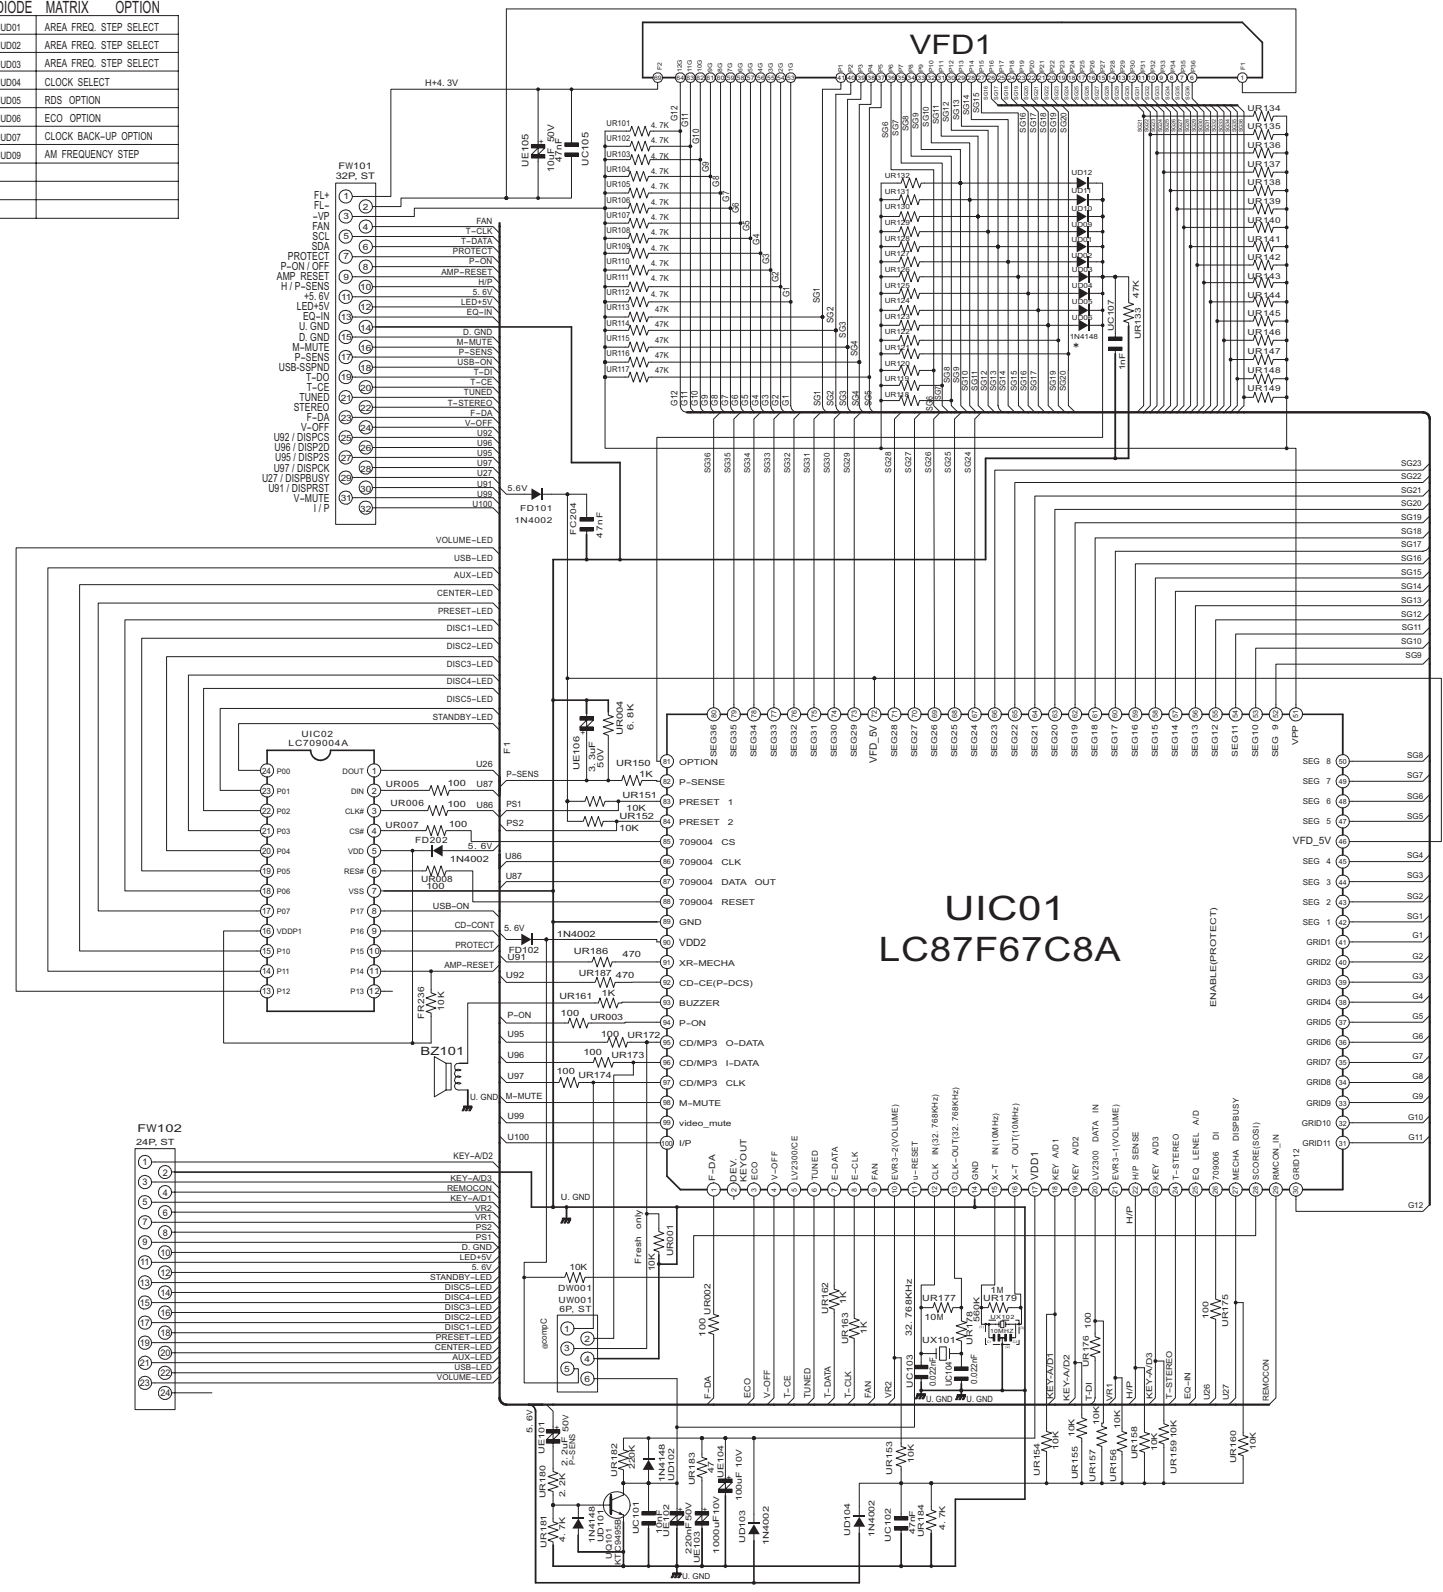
| DIODE | MATRIX OPTION |
|---|---|
| UD01 | AREA FREQ. STEP SELECT |
| UD02 | AREA FREQ. STEP SELECT |
| UD03 | AREA FREQ. STEP SELECT |
| UD04 | CLOCK SELECT |
| UD05 | RDS OPTION |
| UD06 | ECO OPTION |
| UD07 | CLOCK BACK-UP OPTION |
| UD09 | AM FREQUENCY STEP |
| | |
| | |
| | |

VFD1

H+4. 3V

UE105 10uF 50V
UC105 47nF

FW101
32P, ST

FL+
FL-
-VP
FAN
SCL
SDA
PROTECT
P-ON / OFF
AMP_RESET
H / P-SENS
+5. 6V
LED+5V
EQ-IN
U. GND
D. GND
M-MUTE
P-SENS
USB-SSPND
T-DO
T-CE
TUNED
STEREO
F-DA
V-OFF
U92 / DISPCS
U96 / DISP2D
U95 / DISP2S
U97 / DISPCK
U27 / DISPBUSY
U91 / DISPRST
V-MUTE
I / P

FAN
T-CLK
T-DATA
PROTECT
P-ON
AMP-RESET
H/P
5. 6V
LED+5V
EQ-IN
D. GND
M-MUTE
P-SENS
USB-ON
T-DI
T-CE
TUNED
T-STEREO
F-DA
V-OFF
U92
U96
U95
U97
U27
U91
U99
U100

UR101 4.7K
UR102 4.7K
UR103 4.7K
UR104 4.7K
UR105 4.7K
UR106 4.7K
UR107 4.7K
UR108 4.7K
UR109 4.7K
UR110 4.7K
UR111 4.7K
UR112 4.7K
UR113 47K
UR114 47K
UR115 47K
UR116 47K
UR117 47K

G12 G11 G10 G9 G8 G7 G6 G5 G4 G3 G2 G1
SG1 SG2 SG3 SG4 SG5 SG6 SG7 SG8 SG9 SG10 SG11 SG12 SG13 SG14 SG15 SG16 SG17 SG18 SG19 SG20

UR118 UR119 UR120 UR121 UR122 UR123 UR124 UR125 UR126 UR127 UR128 UR129 UR130 UR131 UR132
UD12 UD11 UD10 UD09 UD08 UD07 UD06 UD05 UD04 UD03 UD02 UD01
1N4148
UC107 1nF
UR133 47K

UR134 UR135 UR136 UR137 UR138 UR139 UR140 UR141 UR142 UR143 UR144 UR145 UR146 UR147 UR148 UR149

SG36 SG35 SG34 SG33 SG32 SG31 SG30 SG29 SG28 SG27 SG26 SG25 SG24
SG23 SG22 SG21 SG20 SG19 SG18 SG17 SG16 SG15 SG14 SG13 SG12 SG11 SG10 SG9

5.6V
FD101 1N4002
FC204 47nF

VOLUME-LED
USB-LED
AUX-LED
CENTER-LED
PRESET-LED
DISC1-LED
DISC2-LED
DISC3-LED
DISC4-LED
DISC5-LED
STANDBY-LED

UIC02
LC709004A

P00 P01 P02 P03 P04 P05 P06 P07 VDDP1 P10 P11 P12
DOUT DIN CLK# CS# VDD RES# VSS P17 P16 P15 P14 P13

U26
UR005 100 U87
UR006 100 U86
UR007 100
FD202 1N4002
5. 6V
UR008 100
USB-ON
CD-CONT
PROTECT
AMP-RESET
FR236 10K
BZ101
U. GND

F1
UE106 3. 3uF 50V
UR004 6. 8K
P-SENS
UR150 1K
PS1 UR151 10K
PS2 UR152 10K
U86
U87
5. 6V
FD102 1N4002
U91 UR186 470
U92 UR187 470
UR161 1K
P-ON 100 UR003
U95 100 UR172
U96 100 UR173
U97 100 UR174
M-MUTE
U99
U100

81 OPTION
82 P-SENSE
83 PRESET 1
84 PRESET 2
85 709004 CS
86 709004 CLK
87 709004 DATA OUT
88 709004 RESET
89 GND
90 VDD2
91 XR-MECHA
92 CD-CE(P-DCS)
93 BUZZER
94 P-ON
95 CD/MP3 O-DATA
96 CD/MP3 I-DATA
97 CD/MP3 CLK
98 M-MUTE
99 video_mute
100 I/P

SEG36 SEG35 SEG34 SEG33 SEG32 SEG31 SEG30 SEG29 VFD_5V SEG28 SEG27 SEG26 SEG25 SEG24 SEG23 SEG22 SEG21 SEG20 SEG19 SEG18 SEG17 SEG16 SEG15 SEG14 SEG13 SEG12 SEG11 SEG10 SEG 9 VPP

UIC01
LC87F67C8A

ENABLE(PROTECT)

SEG 8 50
SEG 7 49
SEG 6 48
SEG 5 47
VFD_5V 46
SEG 4 45
SEG 3 44
SEG 2 43
SEG 1 42
GRID1 41
GRID2 40
GRID3 39
GRID4 38
GRID5 37
GRID6 36
GRID7 35
GRID8 34
GRID9 33
GRID10 32
GRID11 31

SG8 SG7 SG6 SG5 SG4 SG3 SG2 SG1 G1 G2 G3 G4 G5 G6 G7 G8 G9 G10 G11 G12

F-DA DEV. KEYOUT ECO V-OFF LV2300/CE TUNED E-DATA E-CLK FAN EVR3-2(VOLUME) u-RESET CLK IN(32. 768KHz) CLK-OUT(32. 768KHz) GND X-T IN(10MHz) X-T OUT(10MHz) VDD1 KEY A/D1 KEY A/D2 LV2300 DATA IN EVR3-1(VOLUME) H/P SENSE KEY A/D3 T-STEREO EQ LENEL A/D 709006 DI MECHA DISPBUSY SCORE(SOSI) RMCON_IN GRID12

FW102
24P, ST

KEY-A/D2
KEY-A/D3
REMOCON
KEY-A/D1
VR2
VR1
PS2
PS1
D. GND
LED+5V
5. 6V
STANDBY-LED
DISC5-LED
DISC4-LED
DISC3-LED
DISC2-LED
DISC1-LED
PRESET-LED
CENTER-LED
AUX-LED
USB-LED
VOLUME-LED

U. GND
Fresh only
10K UR001
10K DW001
UW001 6P, ST
ecompC

100 UR002
UR162 1K
UR163 1K
32. 768KHz
UR177 10M
UR178 560K
1M UR179
UX101
UX102
UC103 0.022nF
UC104 0.022nF
U. GND U. GND
UR176 100
H/P
100 UR175

F-DA ECO V-OFF T-CE TUNED T-DATA T-CLK FAN VR2 KEY-A/D1 KEY-A/D2 T-DI VR1 H/P KEY-A/D3 T-STEREO EQ-IN U26 U27 REMOCON

5. 6V
UE101 2.2uF 50V P-SENS
UR180 2. 2K
UR181 4. 7K
1N4148 UD101
UQ101 KTC3495B
UR182 220K
1N4148 UD102
UC101
UC102 220nF 50V
UE103 1000uF 10V
UR183 47
UE104 100uF 10V
UD103 1N4002
U. GND
UD104 1N4002
UR153 10K
UC102 47nF
UR184 4. 7K
UR154 10K
UR155 10K
UR157 10K
UR156 10K
UR158 10K
UR159 10K
UR160 10K